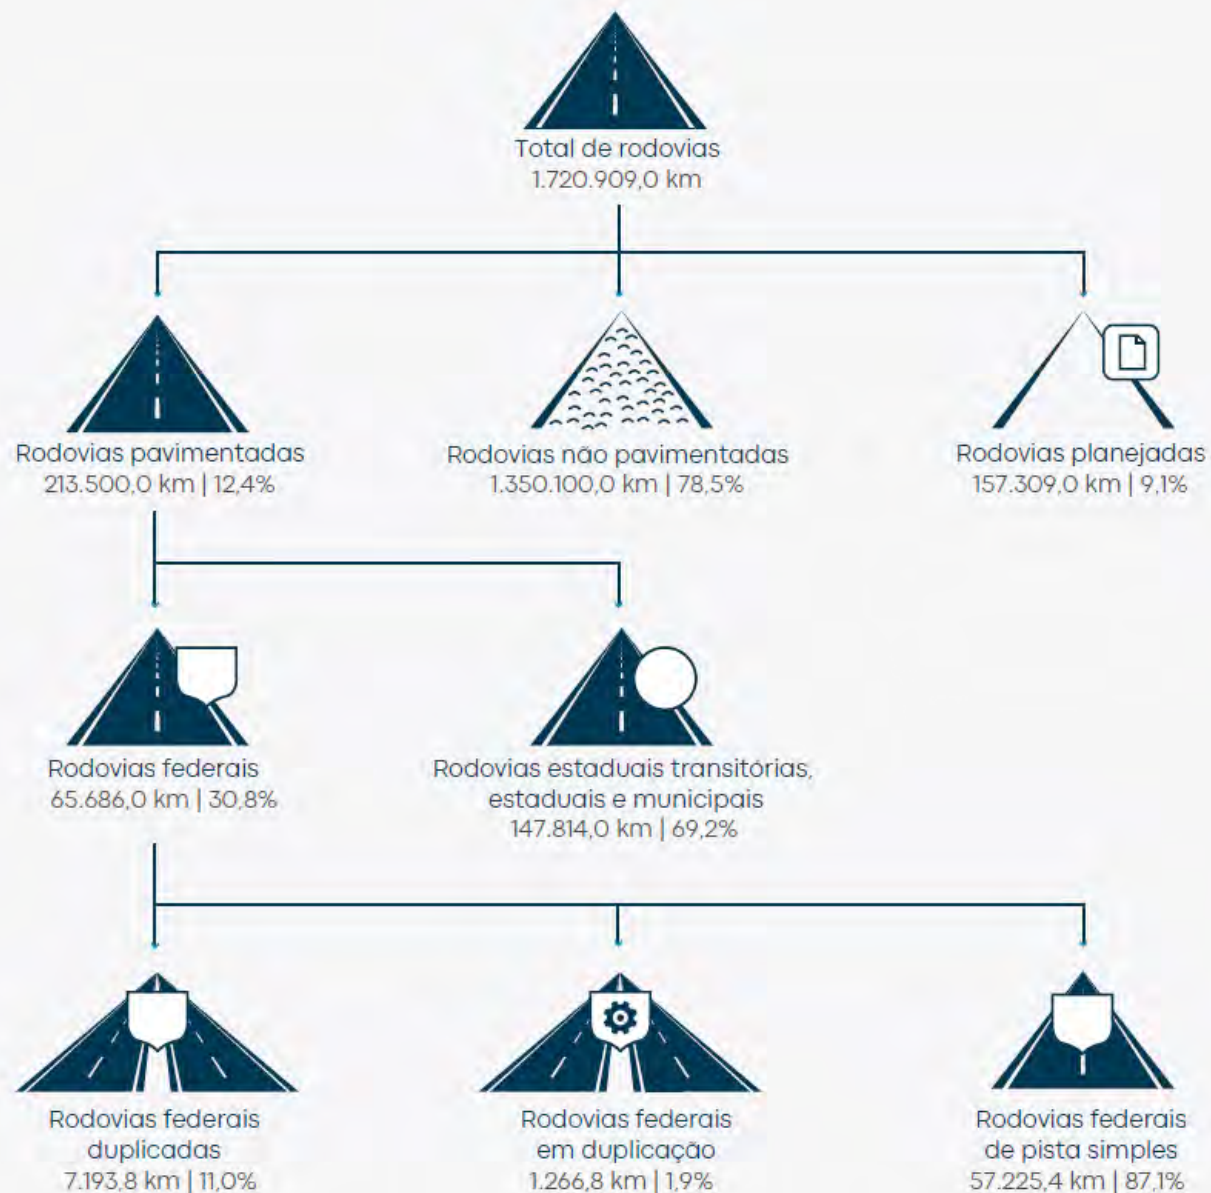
Total de rodovias
1.720.909,0 km

Rodovias pavimentadas
213.500,0 km | 12,4%

Rodovias não pavimentadas
1.350.100,0 km | 78,5%

Rodovias planejadas
157.309,0 km | 9,1%

Rodovias federais
65.686,0 km | 30,8%

Rodovias estaduais transitórias, estaduais e municipais
147.814,0 km | 69,2%

Rodovias federais duplicadas
7.193,8 km | 11,0%

Rodovias federais em duplicação
1.266,8 km | 1,9%

Rodovias federais de pista simples
57.225,4 km | 87,1%